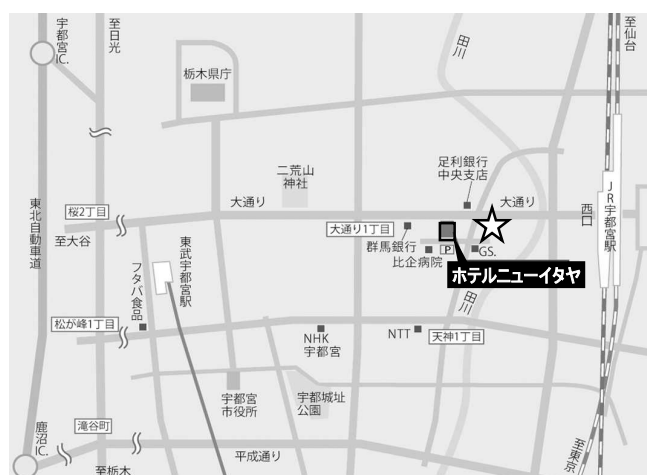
宇都宮IC.
至日光
田川
至仙台
栃木県庁
二荒山神社
足利銀行中央支店
大通り
大通り
西口
JR宇都宮駅
東北自動車道
桜2丁目
至大谷
大通り1丁目
群馬銀行
P
GS.
比企病院
ホテルニューイタヤ
東武宇都宮駅
フタバ食品
田川
松が峰1丁目
NHK宇都宮
NTT
天神1丁目
宇都宮市役所
宇都宮城址公園
滝谷町
鹿沼IC.
至栃木
平成通り
至東京